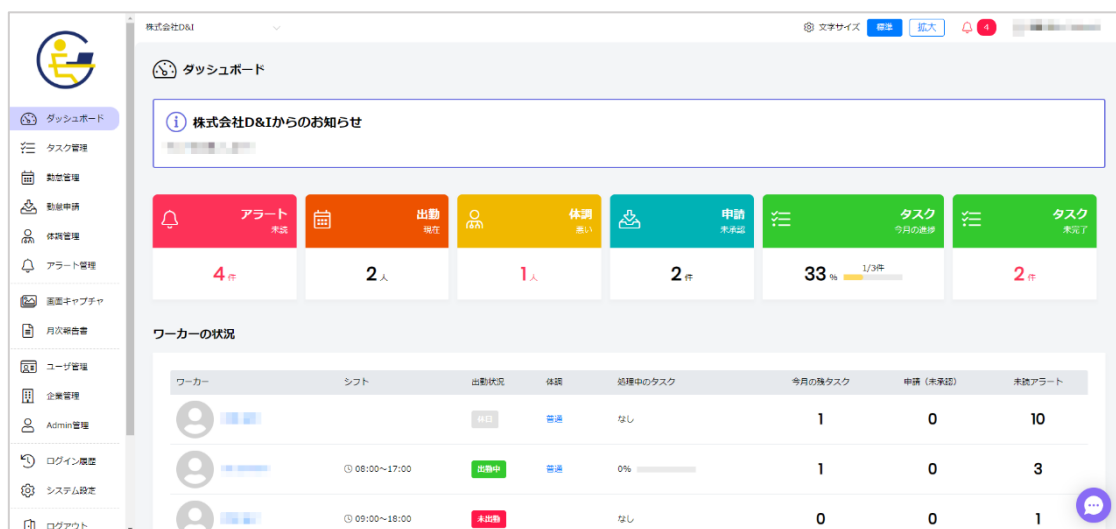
株式会社D&I

文字サイズ 標準 拡大 4

ダッシュボード
タスク管理
勤怠管理
勤怠申請
体調管理
アラート管理
画面キャプチャ
月次報告書
ユーザ管理
企業管理
Admin管理
ログイン履歴
システム設定
ログアウト

ダッシュボード

株式会社D&Iからのお知らせ

アラート 未読 4件
出勤 現在 2人
体調 悪い 1人
申請 未承認 2件
タスク 今月の進捗 33% 1/3件
タスク 未完了 2件

ワーカーの状況

| ワーカー | シフト | 出勤状況 | 体調 | 処理中のタスク | 今月の残タスク | 申請（未承認） | 未読アラート |
|---|---|---|---|---|---|---|---|
| | | 休日 | 普通 | なし | 1 | 0 | 10 |
| | 08:00〜17:00 | 出勤中 | 普通 | 0% | 1 | 0 | 3 |
| | 09:00〜18:00 | 未出勤 | | なし | 0 | 0 | 1 |